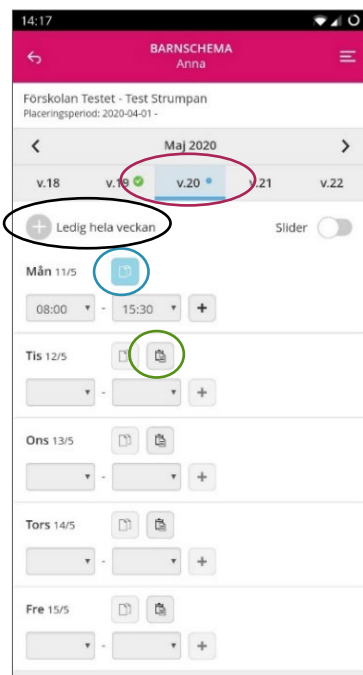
14:17

BARNSCHEMA
Anna

Förskolan Testet - Test Strumpan
Placeringsperiod: 2020-04-01 -

Maj 2020

v.18 v.19 v.20 v.21 v.22

Ledig hela veckan

Slider

Mån 11/5

08:00 - 15:30 +

Tis 12/5

- +

Ons 13/5

- +

Tors 14/5

- +

Fre 15/5

- +